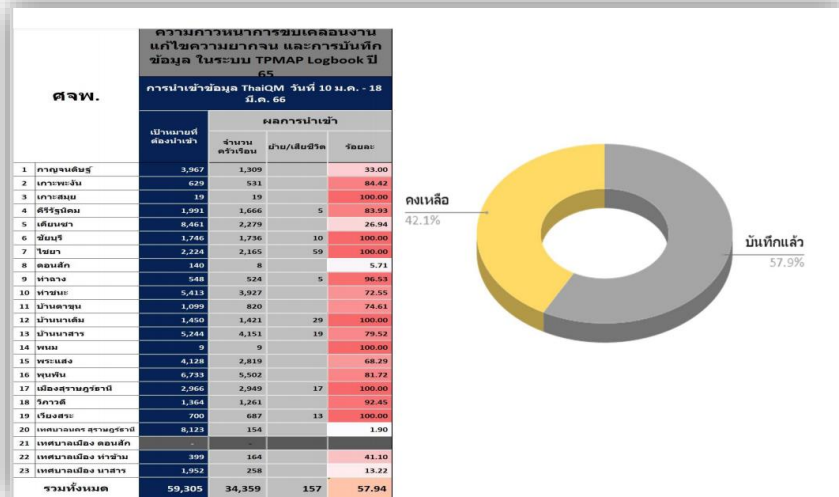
| ศจพ. | ความก้าวหน้าการขับเคลื่อนงานแก้ไขความยากจน และการบันทึกข้อมูล ในระบบ TPMAP Logbook ปี 65 | | | |
|---|---|---|---|---|
| | การนำเข้าข้อมูล ThaiQM วันที่ 10 ม.ค. - 18 มี.ค. 66 | | | |
| | เป้าหมายที่ต้องนำเข้า | ผลการนำเข้า | | |
| | | จำนวนครัวเรือน | ย้าย/เสียชีวิต | ร้อยละ |
| 1 กาญจนดิษฐ์ | 3,967 | 1,309 | | 33.00 |
| 2 เกาะพะงัน | 629 | 531 | | 84.42 |
| 3 เกาะสมุย | 19 | 19 | | 100.00 |
| 4 คีรีรัฐนิคม | 1,991 | 1,666 | 5 | 83.93 |
| 5 เคียนซา | 8,461 | 2,279 | | 26.94 |
| 6 ชัยบุรี | 1,746 | 1,736 | 10 | 100.00 |
| 7 ไชยา | 2,224 | 2,165 | 59 | 100.00 |
| 8 ดอนสัก | 140 | 8 | | 5.71 |
| 9 ท่าฉาง | 548 | 524 | 5 | 96.53 |
| 10 ท่าชนะ | 5,413 | 3,927 | | 72.55 |
| 11 บ้านตาขุน | 1,099 | 820 | | 74.61 |
| 12 บ้านนาเดิม | 1,450 | 1,421 | 29 | 100.00 |
| 13 บ้านนาสาร | 5,244 | 4,151 | 19 | 79.52 |
| 14 พนม | 9 | 9 | | 100.00 |
| 15 พระแสง | 4,128 | 2,819 | | 68.29 |
| 16 พุนพิน | 6,733 | 5,502 | | 81.72 |
| 17 เมืองสุราษฎร์ธานี | 2,966 | 2,949 | 17 | 100.00 |
| 18 วิภาวดี | 1,364 | 1,261 | | 92.45 |
| 19 เวียงสระ | 700 | 687 | 13 | 100.00 |
| 20 เทศบาลนคร สุราษฎร์ธานี | 8,123 | 154 | | 1.90 |
| 21 เทศบาลเมือง ดอนสัก | - | - | | |
| 22 เทศบาลเมือง ท่าข้าม | 399 | 164 | | 41.10 |
| 23 เทศบาลเมือง นาสาร | 1,952 | 258 | | 13.22 |
| รวมทั้งหมด | 59,305 | 34,359 | 157 | 57.94 |

คงเหลือ
42.1%

บันทึกแล้ว
57.9%